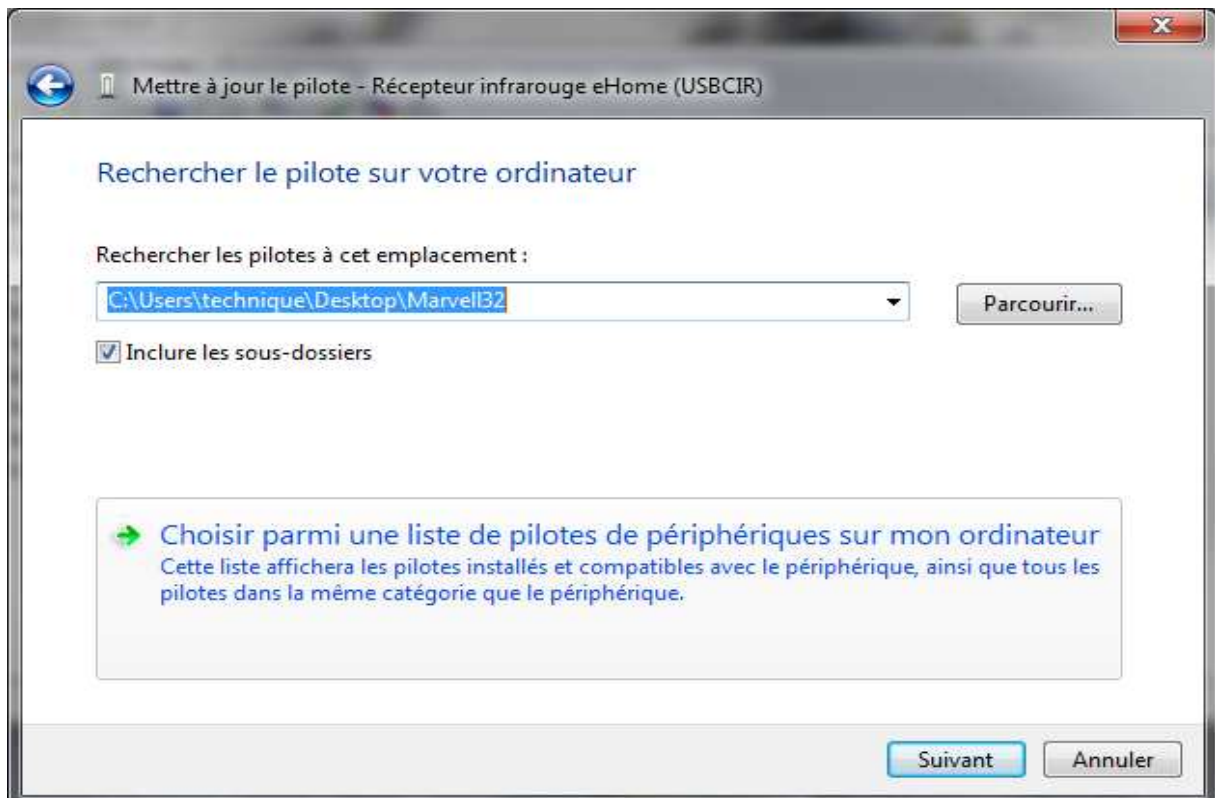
Mettre à jour le pilote - Récepteur infrarouge eHome (USBCIR)

Rechercher le pilote sur votre ordinateur

Rechercher les pilotes à cet emplacement :

C:\Users\technique\Desktop\Marvell32

Parcourir...

Inclure les sous-dossiers

Choisir parmi une liste de pilotes de périphériques sur mon ordinateur
Cette liste affichera les pilotes installés et compatibles avec le périphérique, ainsi que tous les pilotes dans la même catégorie que le périphérique.

Suivant

Annuler